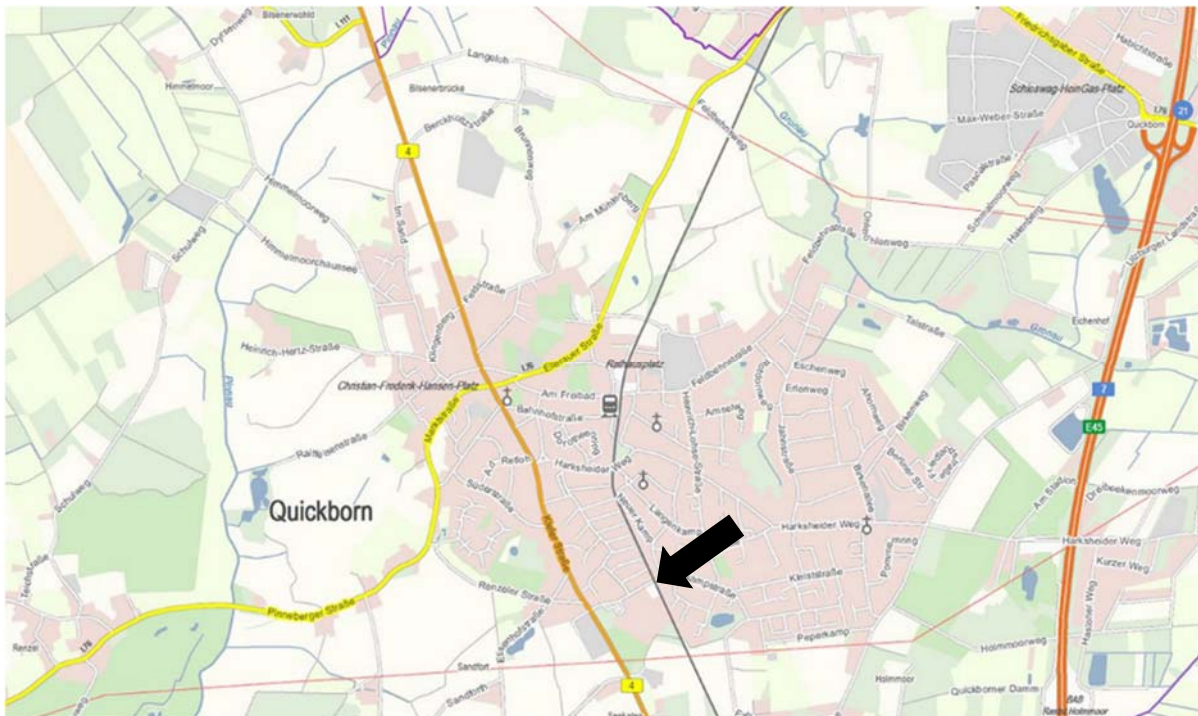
Bilsenerwöhld
L111
Langeloh
Bilsenerbrücke
Himmelmoor
Dyrskenweg
Friedrichsgaber Straße
Habichtstraße
Schleswig-Holstein-Platz
Max-Weber-Straße
Quickborn
21
4
Berckkoppel
Bremerweg
Feldbehnweg
Gronau
Am Mühlenberg
Himmelmoorweg
Himmelmoorchaussee
Im Sand
Schulweg
Feldstraße
Pascalstraße
Ostlandsweg
Schwalbenweg
Halenberg
Ulzburger Landstraße
Feldbehnstraße
Teichstraße
Gronau
Eichenhof
Heinrich-Hertz-Straße
Klingenberg
Ellerauer Straße
Rathausplatz
L76
Christian-Frederik-Hansen-Platz
Am Freibad
Bahnhofstraße
Feldbehnstraße
Amselweg
Eschenweg
Erlenweg
7
E45
Marktstraße
Raiffeisenstraße
Harksheider Weg
Quickborn
Schulweg
Süderstraße
Kieler Straße
Harksheider Weg
Am Stadion
Dreibeekenmoorweg
Harksheider Weg
Kurzer Weg
Kleiststraße
Renzeler Straße
Pinneberger Straße
Peperkamp
Holmmoorweg
Renzel
Sandfort
Holmmoor
Quickborner Damm
4
Hasloher Weg
BAB
Rastst. Holmmoor